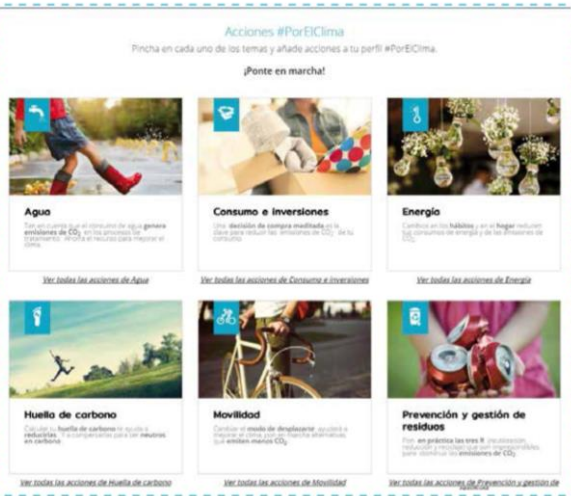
Acciones #PorElClima

Pincha en cada uno de los temas y añade acciones a tu perfil #PorElClima.

¡Ponte en marcha!

Agua

Ten en cuenta que el consumo de agua genera emisiones de $CO_2$ en los procesos de tratamiento. Ahorra el recurso para mejorar el clima.

Ver todas las acciones de Agua

Consumo e inversiones

Una decisión de compra meditada es la clave para reducir las emisiones de $CO_2$ de tu consumo.

Ver todas las acciones de Consumo e inversiones

Energía

Cambios en los hábitos y en el hogar reducen tus consumos de energía y de las emisiones de $CO_2$.

Ver todas las acciones de Energía

Huella de carbono

Calcular tu huella de carbono te ayuda a reducirlas. Y a compensarlas para ser neutros en carbono.

Ver todas las acciones de Huella de carbono

Movilidad

Cambiar el modo de desplazarte ayudará a mejorar el clima, hay muchas alternativas que emiten menos $CO_2$.

Ver todas las acciones de Movilidad

Prevención y gestión de residuos

Pon en práctica las tres R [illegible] reducción y reciclaje que son imprescindibles para disminuir las emisiones de $CO_2$.

Ver todas las acciones de Prevención y gestión de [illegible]